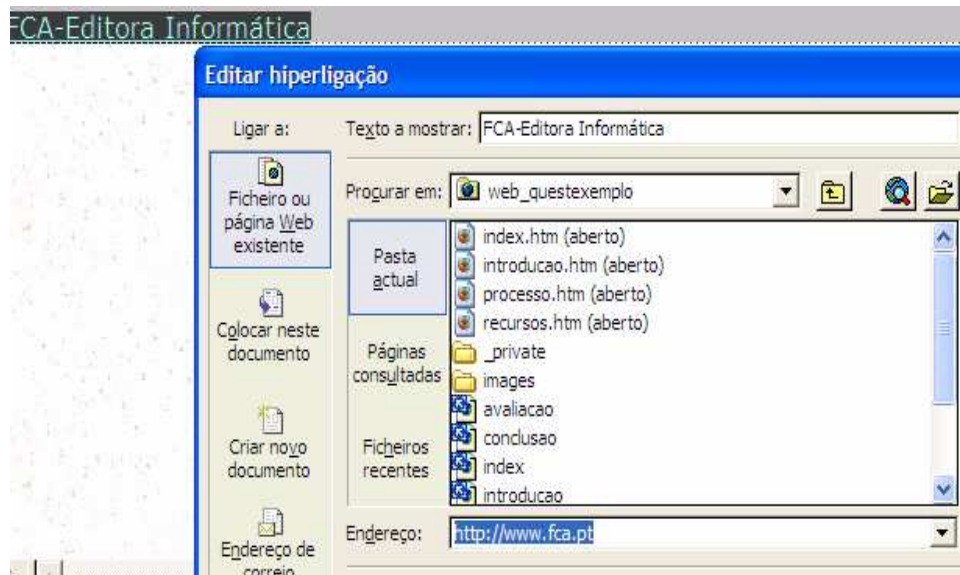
FCA-Editora Informática

Editar hiperligação

Ligar a:

Texto a mostrar: FCA-Editora Informática

Ficheiro ou página Web existente

Procurar em: web_questexemplo

Pasta actual

index.htm (aberto)
introducao.htm (aberto)
processo.htm (aberto)
recursos.htm (aberto)
_private
images
avaliacao
conclusao
index
introducao

Colocar neste documento

Páginas consultadas

Criar novo documento

Ficheiros recentes

Endereço de correio

Endereço: http://www.fca.pt